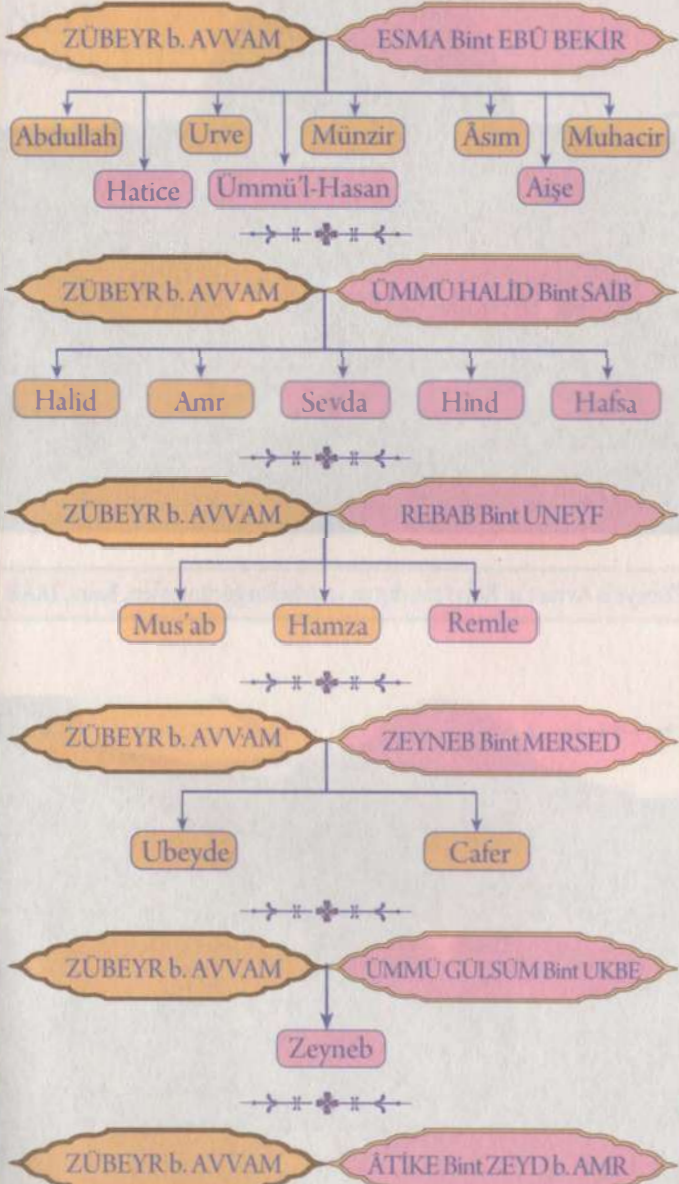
ZÜBEYR b. AVVAM

ESMA Bint EBÛ BEKİR

Abdullah
Hatice
Urve
Ümmü'l-Hasan
Münzir
Âsım
Aişe
Muhacir

ZÜBEYR b. AVVAM

ÜMMÜ HALİD Bint SAİB

Halid
Amr
Sevda
Hind
Hafsa

ZÜBEYR b. AVVAM

REBAB Bint UNEYF

Mus'ab
Hamza
Remle

ZÜBEYR b. AVVAM

ZEYNEB Bint MERSED

Ubeyde
Cafer

ZÜBEYR b. AVVAM

ÜMMÜ GÜLSÜM Bint UKBE

Zeyneb

ZÜBEYR b. AVVAM

ÂTİKE Bint ZEYD b. AMR